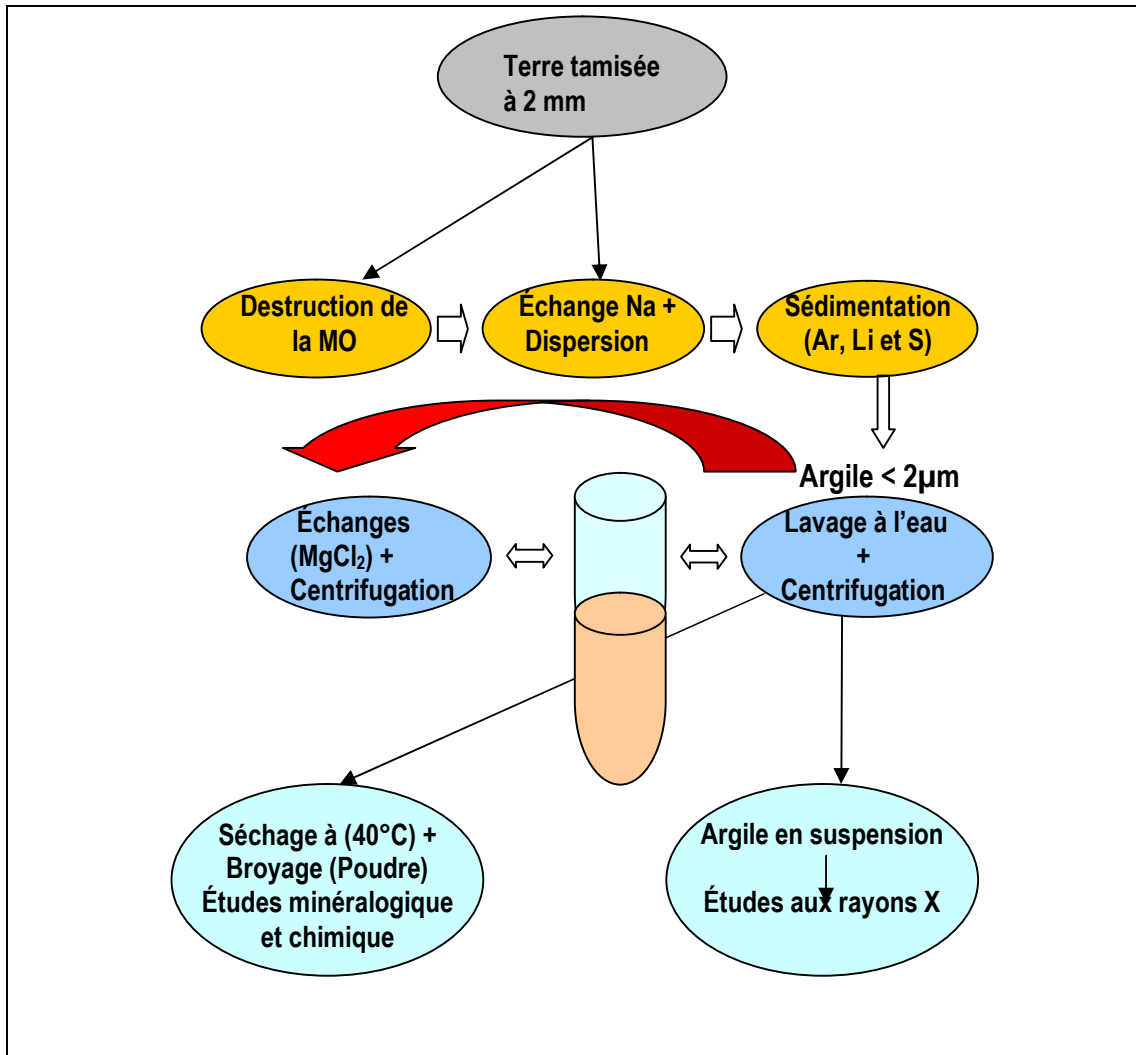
Terre tamisée à 2 mm

Destruction de la MO

Échange Na + Dispersion

Sédimentation (Ar, Li et S)

Argile < 2µm

Échanges ($MgCl_2$) + Centrifugation

Lavage à l'eau + Centrifugation

Séchage à (40°C) + Broyage (Poudre) Études minéralogique et chimique

Argile en suspension

Études aux rayons X